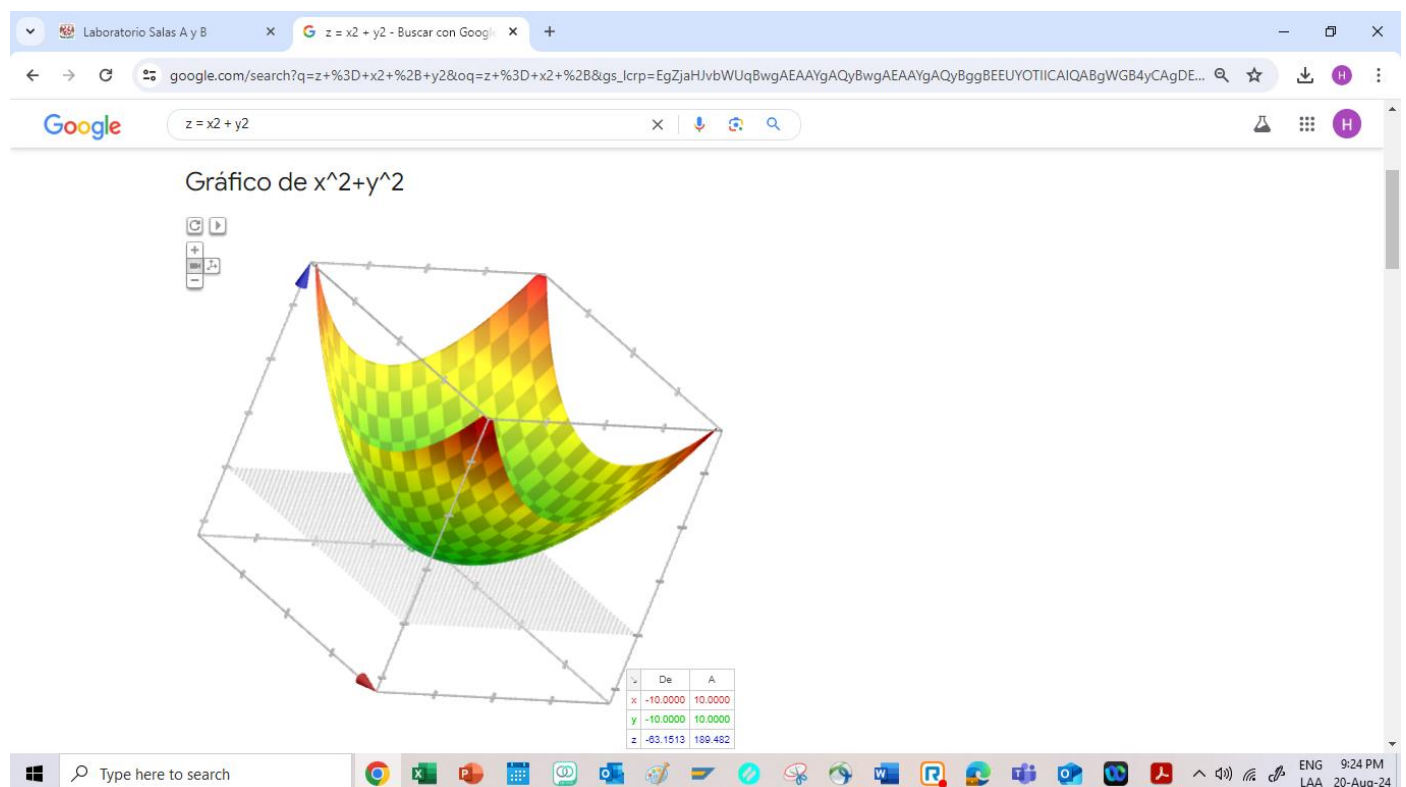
Laboratorio Salas A y B

z = x2 + y2 - Buscar con Googl

google.com/search?q=z+%3D+x2+%2B+y2&oq=z+%3D+x2+%2B&gs_lcrp=EgZjaHJvbWUqBwgAEAAYgAQyBwgAEAAYgAQyBggBEEUYOTIICAIQABgWGB4yCAgDE...

Google

z = x2 + y2

Gráfico de x^2+y^2

| | De | A |
|---|---|---|
| x | -10.0000 | 10.0000 |
| y | -10.0000 | 10.0000 |
| z | -83.1513 | 189.482 |

Type here to search

ENG LAA 9:24 PM 20-Aug-24